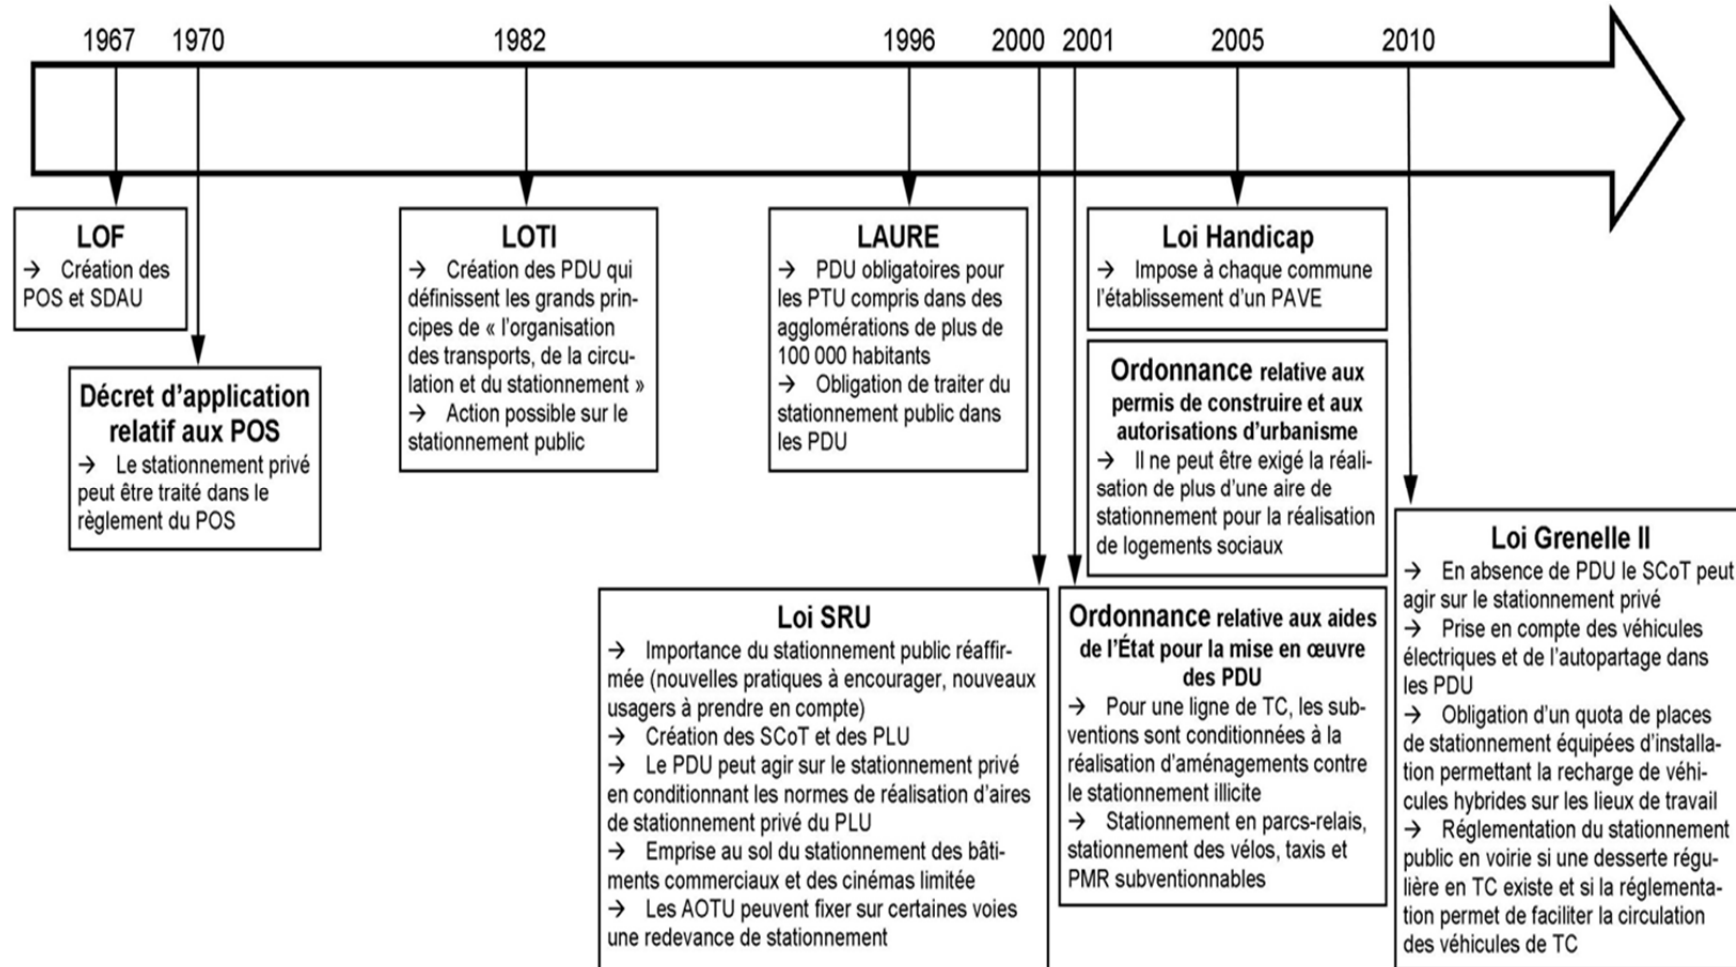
1967 1970 1982 1996 2000 2001 2005 2010

LOF
→ Création des POS et SDAU

Décret d'application relatif aux POS
→ Le stationnement privé peut être traité dans le règlement du POS

LOTI
→ Création des PDU qui définissent les grands principes de « l'organisation des transports, de la circulation et du stationnement »
→ Action possible sur le stationnement public

LAURE
→ PDU obligatoires pour les PTU compris dans des agglomérations de plus de 100 000 habitants
→ Obligation de traiter du stationnement public dans les PDU

Loi SRU
→ Importance du stationnement public réaffirmée (nouvelles pratiques à encourager, nouveaux usagers à prendre en compte)
→ Création des SCoT et des PLU
→ Le PDU peut agir sur le stationnement privé en conditionnant les normes de réalisation d'aires de stationnement privé du PLU
→ Emprise au sol du stationnement des bâtiments commerciaux et des cinémas limitée
→ Les AOTU peuvent fixer sur certaines voies une redevance de stationnement

Loi Handicap
→ Impose à chaque commune l'établissement d'un PAVE

Ordonnance relative aux permis de construire et aux autorisations d'urbanisme
→ Il ne peut être exigé la réalisation de plus d'une aire de stationnement pour la réalisation de logements sociaux

Ordonnance relative aux aides de l'État pour la mise en œuvre des PDU
→ Pour une ligne de TC, les subventions sont conditionnées à la réalisation d'aménagements contre le stationnement illicite
→ Stationnement en parcs-relais, stationnement des vélos, taxis et PMR subventionnables

Loi Grenelle II
→ En absence de PDU le SCoT peut agir sur le stationnement privé
→ Prise en compte des véhicules électriques et de l'autopartage dans les PDU
→ Obligation d'un quota de places de stationnement équipées d'installation permettant la recharge de véhicules hybrides sur les lieux de travail
→ Réglementation du stationnement public en voirie si une desserte régulière en TC existe et si la réglementation permet de faciliter la circulation des véhicules de TC